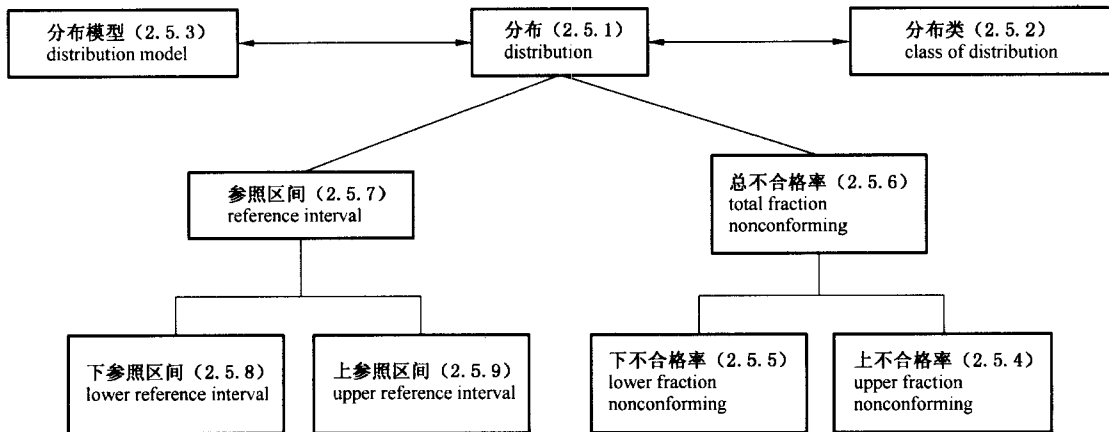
分布模型（2.5.3）
distribution model

分布（2.5.1）
distribution

分布类（2.5.2）
class of distribution

参照区间（2.5.7）
reference interval

总不合格率（2.5.6）
total fraction nonconforming

下参照区间（2.5.8）
lower reference interval

上参照区间（2.5.9）
upper reference interval

下不合格率（2.5.5）
lower fraction nonconforming

上不合格率（2.5.4）
upper fraction nonconforming